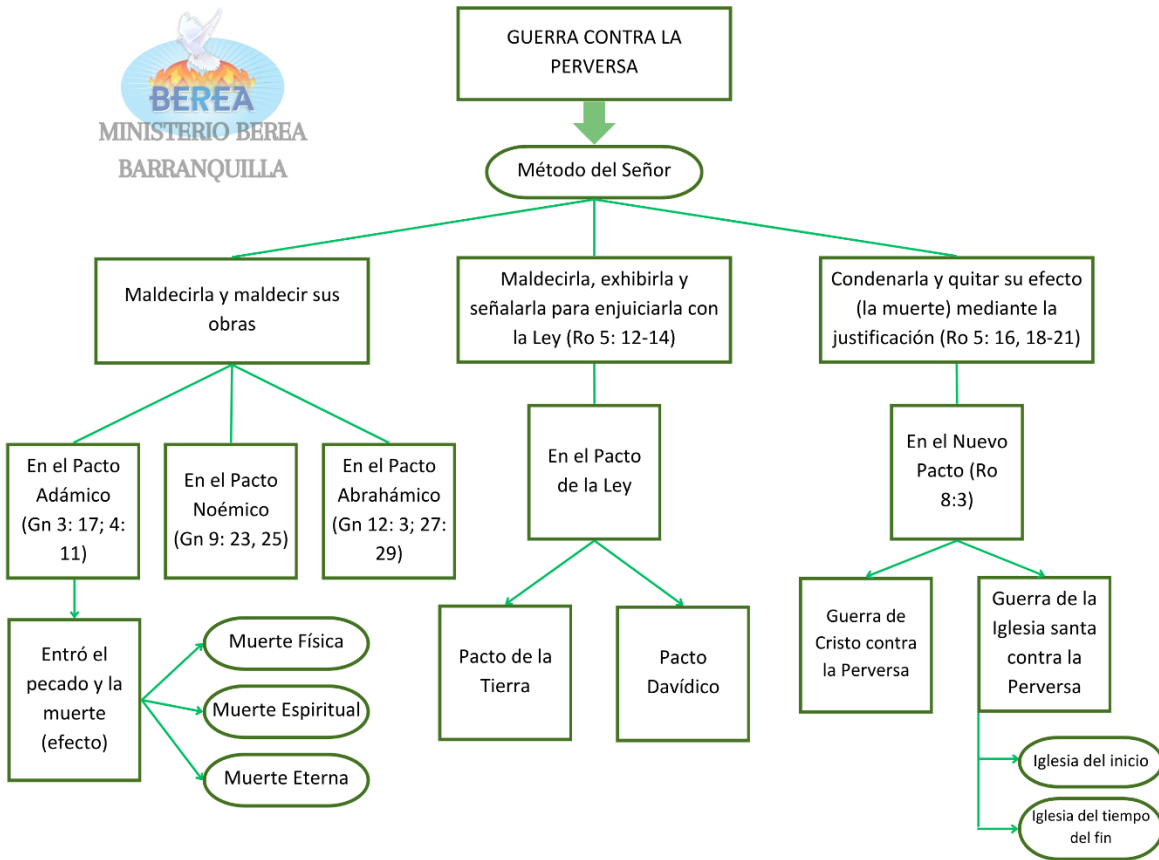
BEREA
MINISTERIO BEREA
BARRANQUILLA

GUERRA CONTRA LA PERVERSA

Método del Señor

Maldecirla y maldecir sus obras

Maldecirla, exhibirla y señalarla para enjuiciarla con la Ley (Ro 5: 12-14)

Condenarla y quitar su efecto (la muerte) mediante la justificación (Ro 5: 16, 18-21)

En el Pacto Adámico (Gn 3: 17; 4: 11)

En el Pacto Noémico (Gn 9: 23, 25)

En el Pacto Abrahámico (Gn 12: 3; 27: 29)

En el Pacto de la Ley

En el Nuevo Pacto (Ro 8:3)

Entró el pecado y la muerte (efecto)

Muerte Física

Muerte Espiritual

Muerte Eterna

Pacto de la Tierra

Pacto Davídico

Guerra de Cristo contra la Perversa

Guerra de la Iglesia santa contra la Perversa

Iglesia del inicio

Iglesia del tiempo del fin